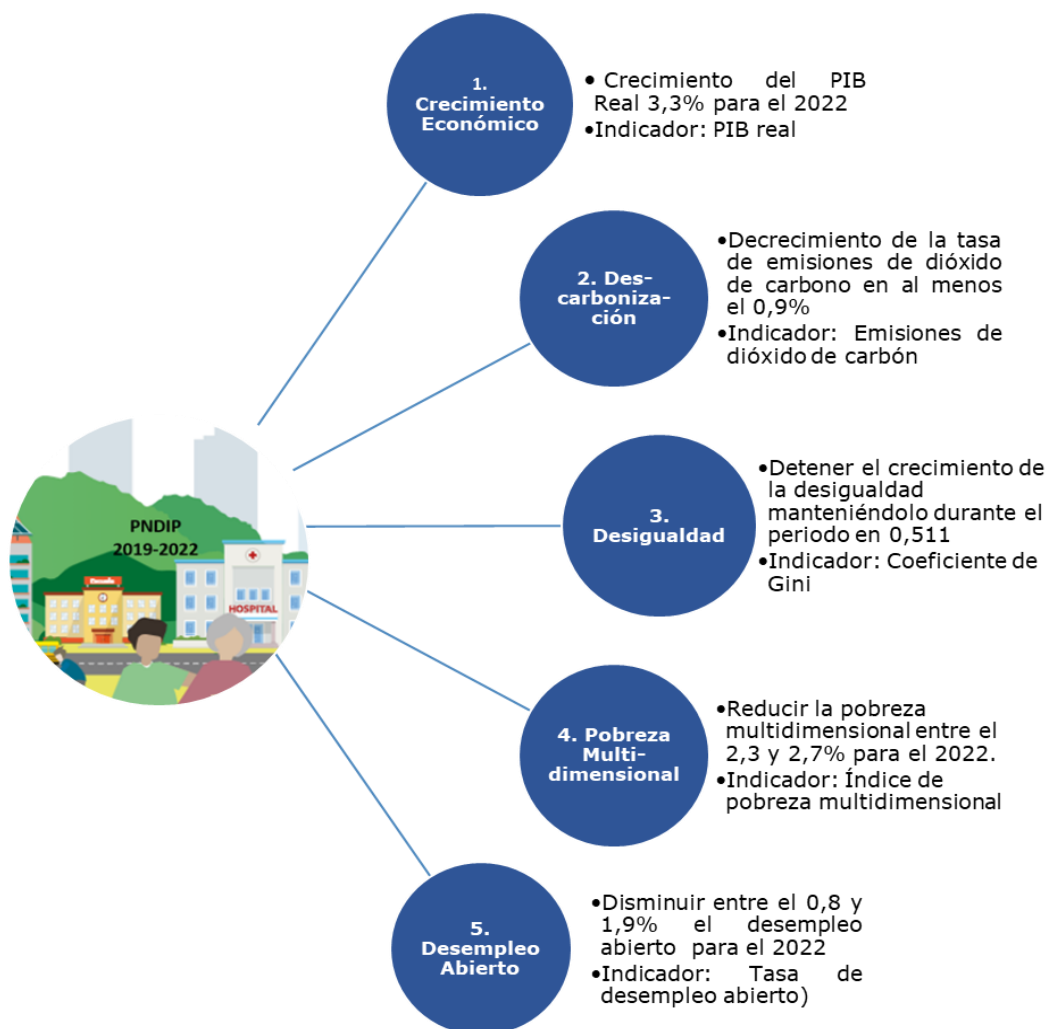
PNDIP 2019-2022

Escuela

HOSPITAL

1. Crecimiento Económico

• Crecimiento del PIB Real 3,3% para el 2022
•Indicador: PIB real

2. Descarbonización

•Decrecimiento de la tasa de emisiones de dióxido de carbono en al menos el 0,9%
•Indicador: Emisiones de dióxido de carbón

3. Desigualdad

•Detener el crecimiento de la desigualdad manteniéndolo durante el periodo en 0,511
•Indicador: Coeficiente de Gini

4. Pobreza Multidimensional

•Reducir la pobreza multidimensional entre el 2,3 y 2,7% para el 2022.
•Indicador: Índice de pobreza multidimensional

5. Desempleo Abierto

•Disminuir entre el 0,8 y 1,9% el desempleo abierto para el 2022
•Indicador: Tasa de desempleo abierto)